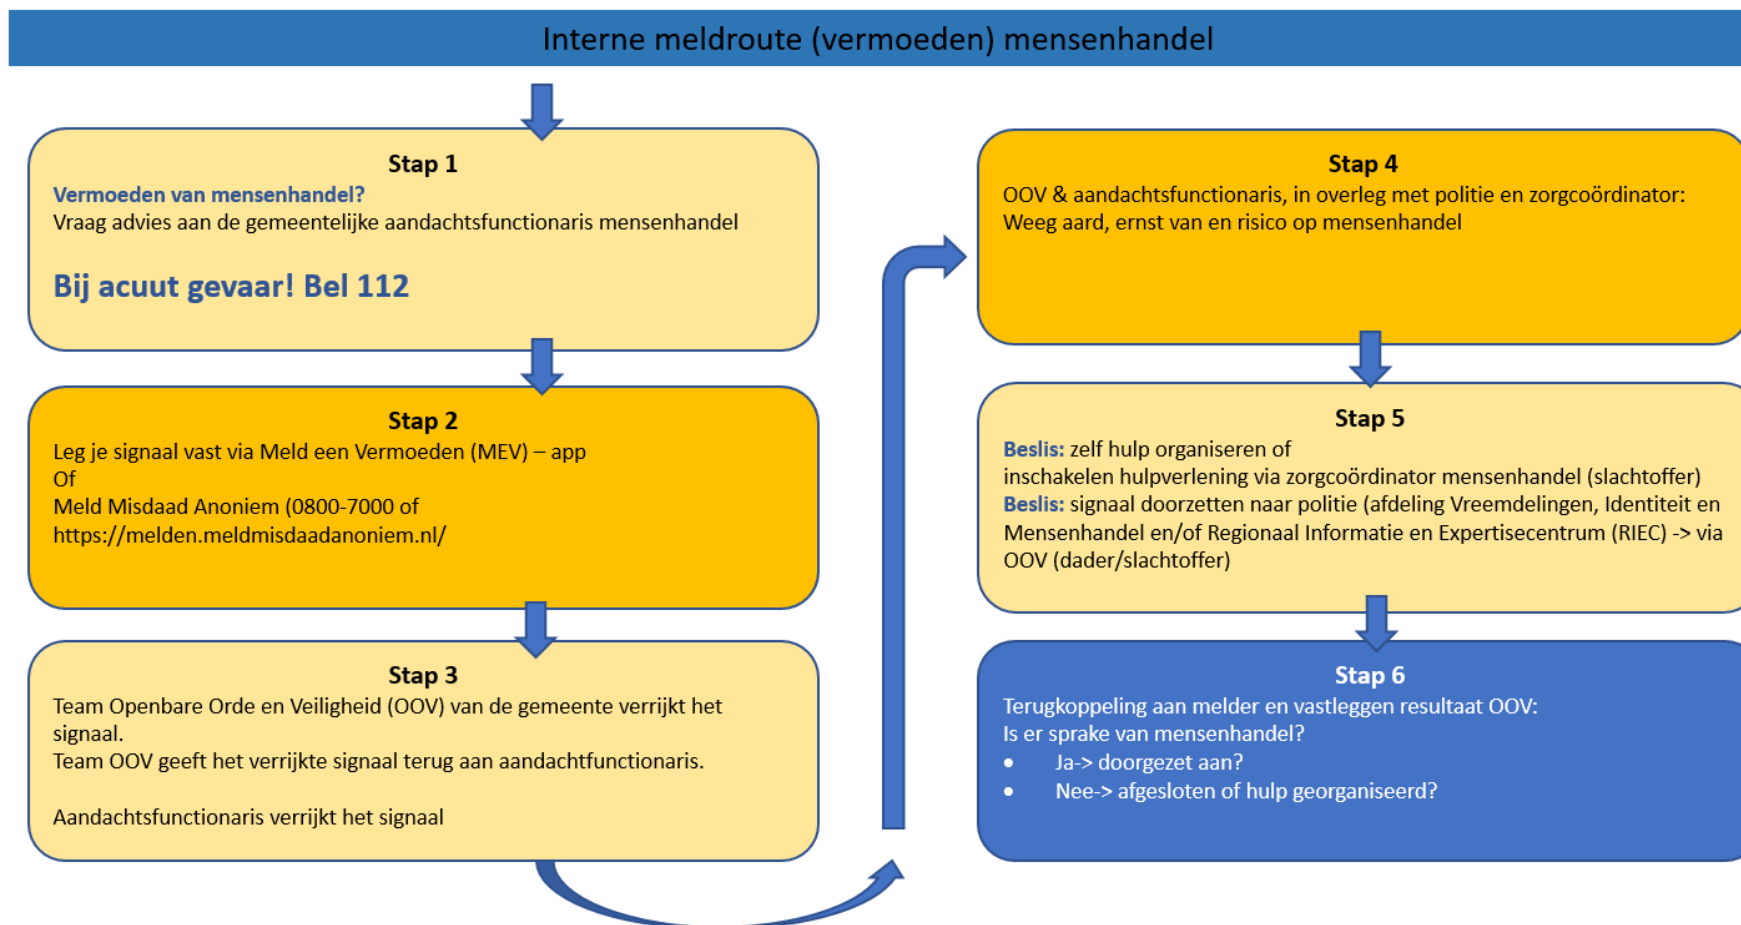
Interne meldroute (vermoeden) mensenhandel

Stap 1
Vermoeden van mensenhandel?
Vraag advies aan de gemeentelijke aandachtsfunctionaris mensenhandel

Bij acuut gevaar! Bel 112

Stap 2
Leg je signaal vast via Meld een Vermoeden (MEV) – app
Of
Meld Misdaad Anoniem (0800-7000 of https://melden.meldmisdaadanoniem.nl/

Stap 3
Team Openbare Orde en Veiligheid (OOV) van de gemeente verrijkt het signaal.
Team OOV geeft het verrijkte signaal terug aan aandachtfunctionaris.

Aandachtsfunctionaris verrijkt het signaal

Stap 4
OOV & aandachtsfunctionaris, in overleg met politie en zorgcoördinator: Weeg aard, ernst van en risico op mensenhandel

Stap 5
Beslis: zelf hulp organiseren of inschakelen hulpverlening via zorgcoördinator mensenhandel (slachtoffer)
Beslis: signaal doorzetten naar politie (afdeling Vreemdelingen, Identiteit en Mensenhandel en/of Regionaal Informatie en Expertisecentrum (RIEC) -> via OOV (dader/slachtoffer)

Stap 6
Terugkoppeling aan melder en vastleggen resultaat OOV:
Is er sprake van mensenhandel?
• Ja-> doorgezet aan?
• Nee-> afgesloten of hulp georganiseerd?